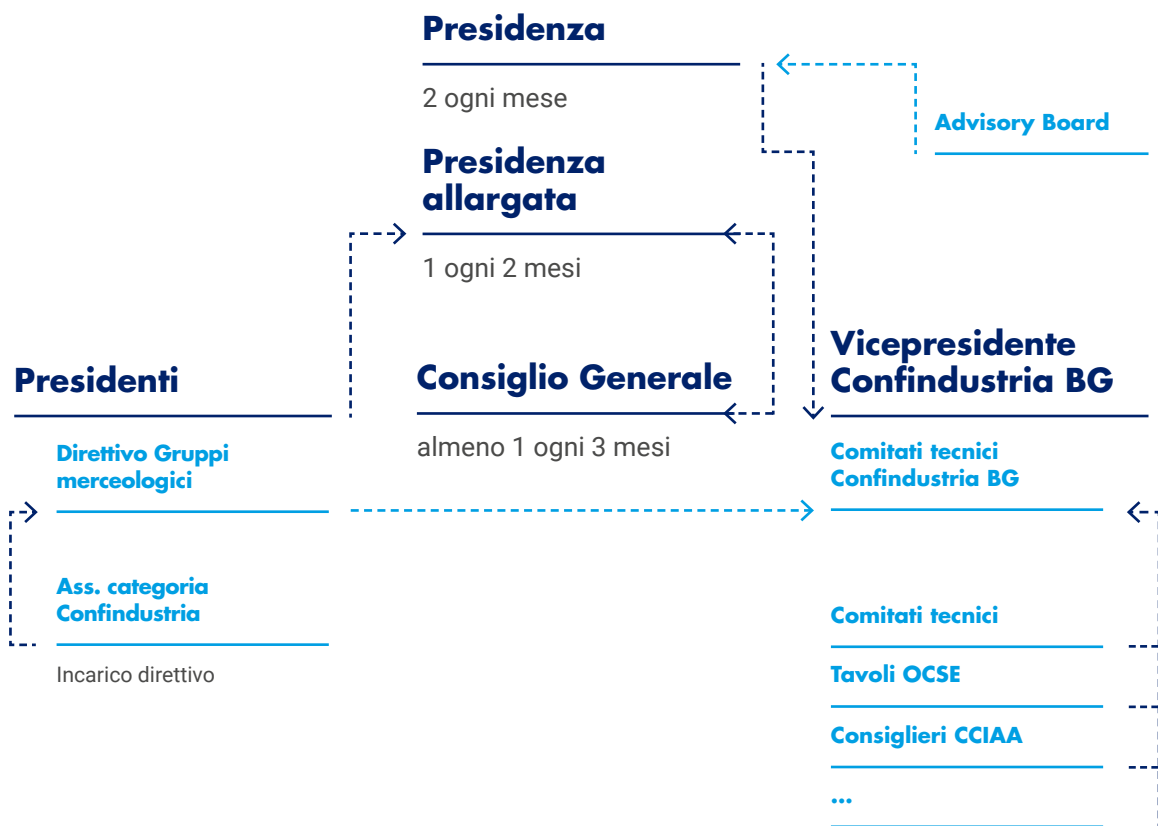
Presidenza

2 ogni mese

Advisory Board

Presidenza allargata

1 ogni 2 mesi

Presidenti

Consiglio Generale

Vicepresidente Confindustria BG

Direttivo Gruppi merceologici

almeno 1 ogni 3 mesi

Comitati tecnici Confindustria BG

Ass. categoria Confindustria

Incarico direttivo

Comitati tecnici

Tavoli OCSE

Consiglieri CCIAA

...